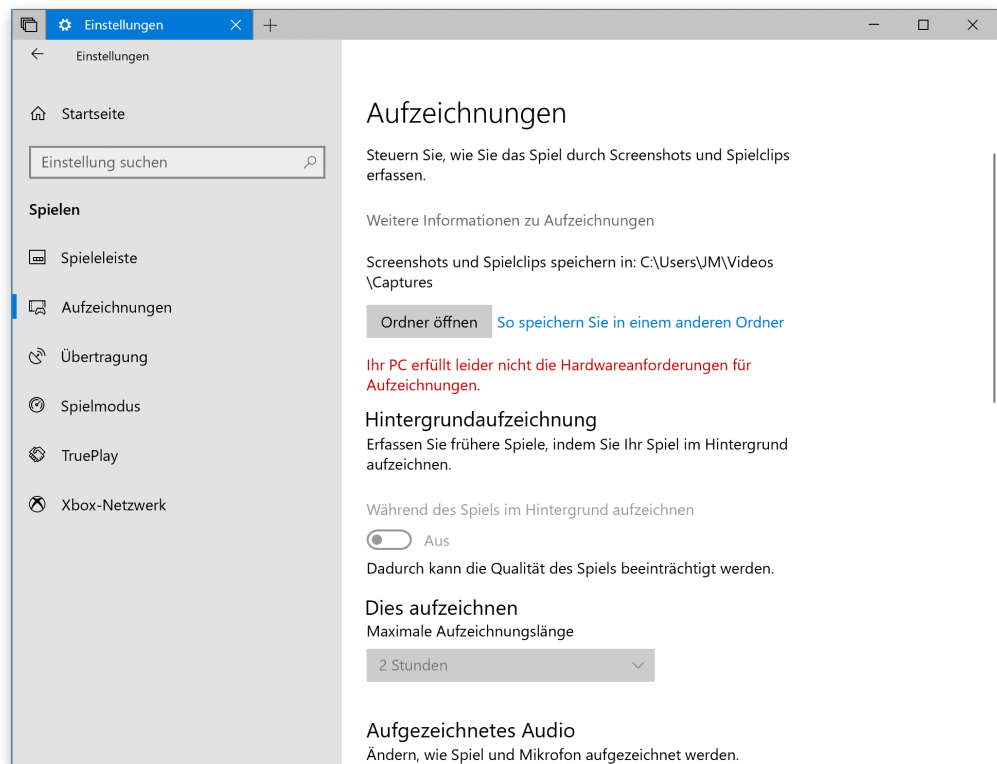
Einstellungen

Einstellungen

Startseite

Einstellung suchen

Spielen

Spieleleiste

Aufzeichnungen

Übertragung

Spielmodus

TruePlay

Xbox-Netzwerk

Aufzeichnungen

Steuern Sie, wie Sie das Spiel durch Screenshots und Spielclips erfassen.

Weitere Informationen zu Aufzeichnungen

Screenshots und Spielclips speichern in: C:\Users\JM\Videos \Captures

Ordner öffnen So speichern Sie in einem anderen Ordner

Ihr PC erfüllt leider nicht die Hardwareanforderungen für Aufzeichnungen.

Hintergrundaufzeichnung

Erfassen Sie frühere Spiele, indem Sie Ihr Spiel im Hintergrund aufzeichnen.

Während des Spiels im Hintergrund aufzeichnen

Aus

Dadurch kann die Qualität des Spiels beeinträchtigt werden.

Dies aufzeichnen

Maximale Aufzeichnungslänge

2 Stunden

Aufgezeichnetes Audio

Ändern, wie Spiel und Mikrofon aufgezeichnet werden.